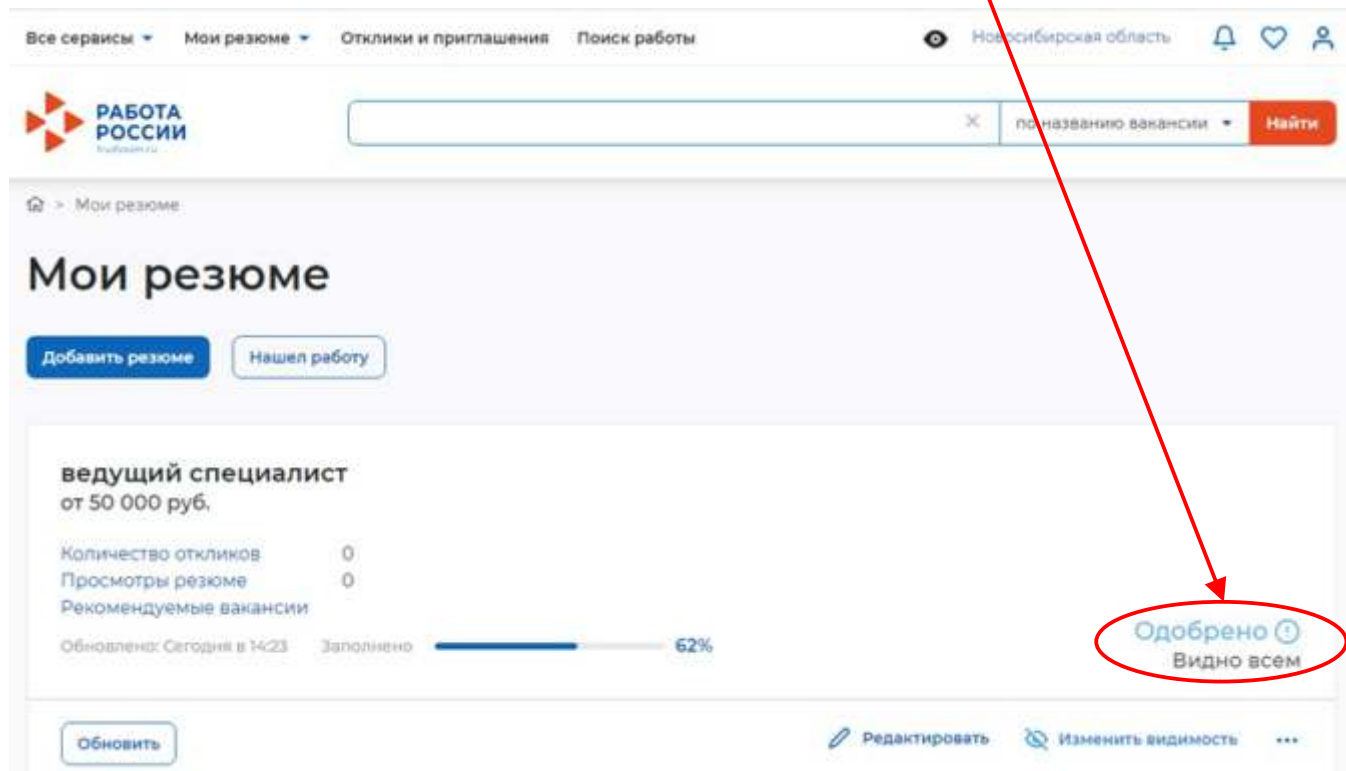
Все сервисы Мои резюме Отклики и приглашения Поиск работы Новосибирская область

РАБОТА РОССИИ trudvsem.ru

по названию вакансии Найти

Мои резюме

Мои резюме

Добавить резюме Нашел работу

ведущий специалист
от 50 000 руб.

Количество откликов 0
Просмотры резюме 0
Рекомендуемые вакансии

Обновлено: Сегодня в 14:23 Заполнено 62%

Одобрено
Видно всем

Обновить Редактировать Изменить видимость ...